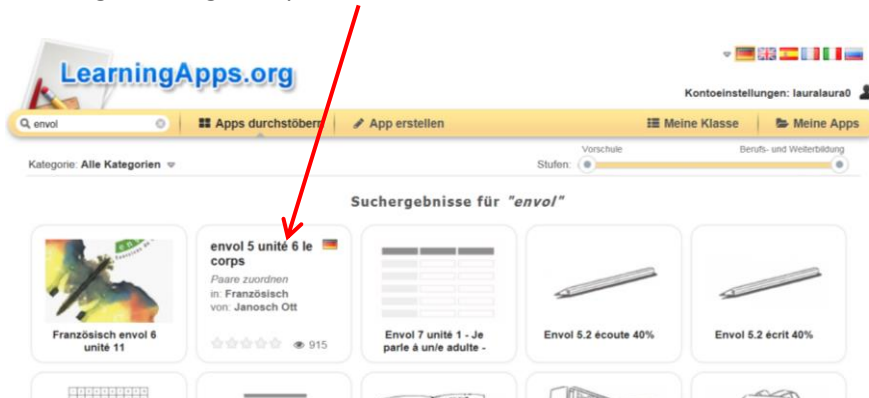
LearningApps.org

Kontoeinstellungen: lauralaura0

envol

Apps durchstöbern

App erstellen

Meine Klasse

Meine Apps

Kategorie: Alle Kategorien

Vorschule

Berufs- und Weiterbildung

Stufen:

Suchergebnisse für "envol"

Französisch envol 6 unité 11

envol 5 unité 6 le corps

Paare zuordnen

in: Französisch

von: Janosch Ott

915

Envol 7 unité 1 - Je parle à un/e adulte -

Envol 5.2 écoute 40%

Envol 5.2 écrit 40%